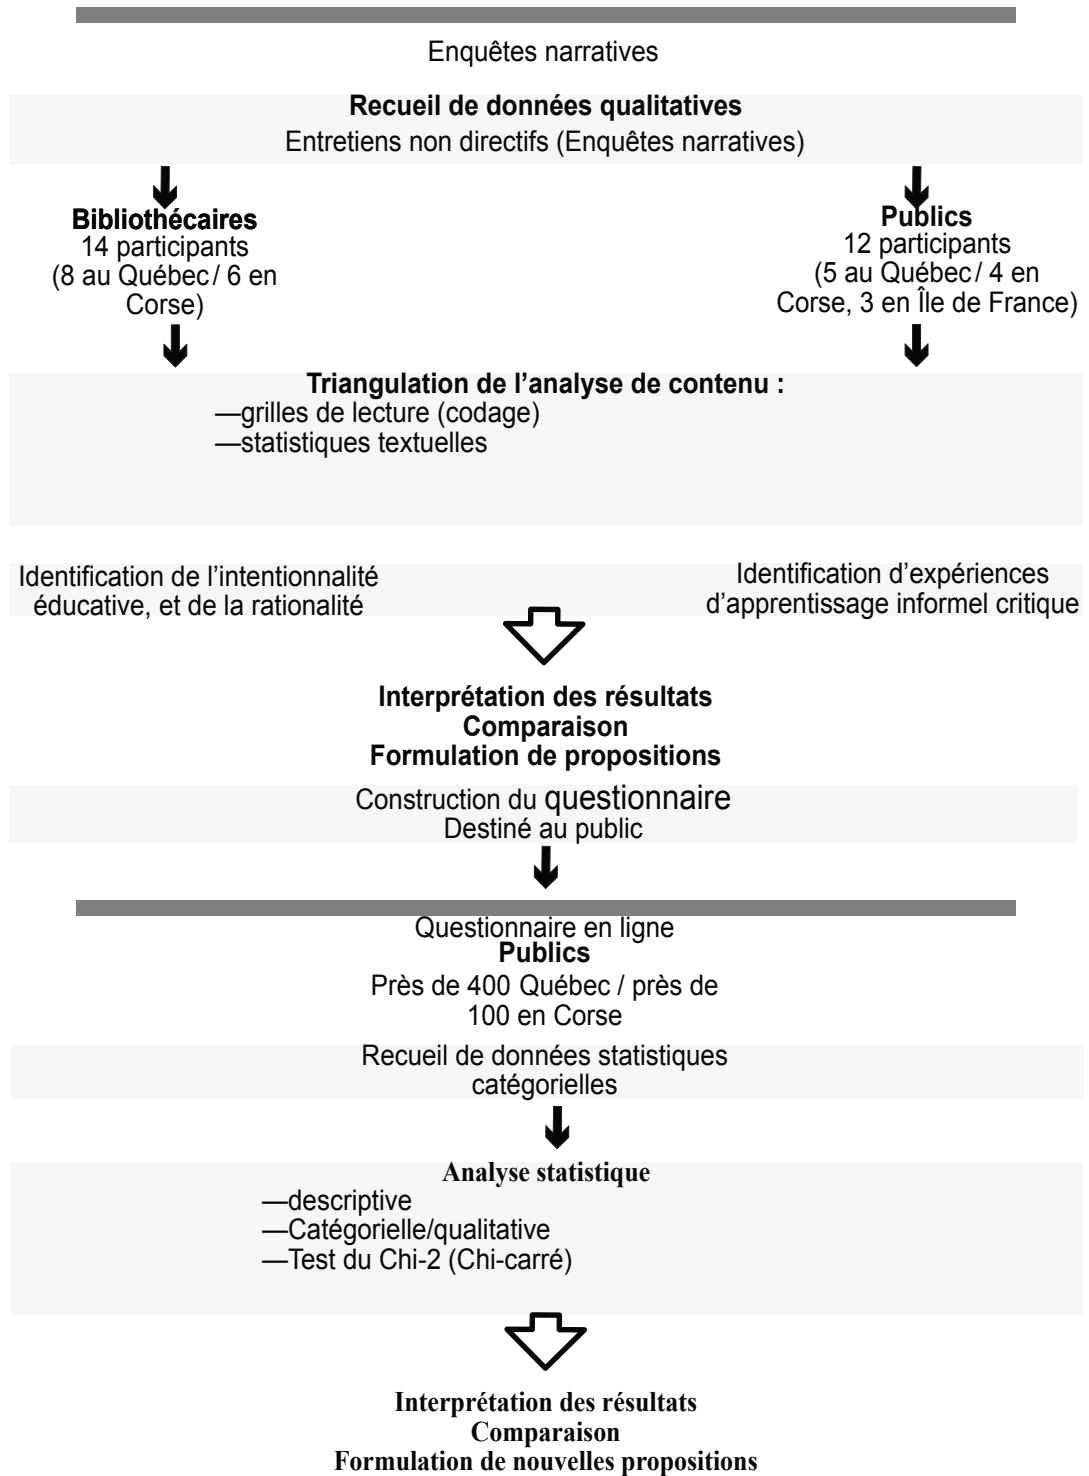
Enquêtes narratives

**Recueil de données qualitatives**
Entretiens non directifs (Enquêtes narratives)

**Bibliothécaires**
14 participants
(8 au Québec / 6 en Corse)

**Publics**
12 participants
(5 au Québec / 4 en Corse, 3 en Île de France)

**Triangulation de l'analyse de contenu :**
—grilles de lecture (codage)
—statistiques textuelles

Identification de l'intentionnalité éducative, et de la rationalité

Identification d'expériences d'apprentissage informel critique

**Interprétation des résultats**
**Comparaison**
**Formulation de propositions**

Construction du questionnaire
Destiné au public

Questionnaire en ligne
**Publics**
Près de 400 Québec / près de 100 en Corse

Recueil de données statistiques catégorielles

**Analyse statistique**
—descriptive
—Catégorielle/qualitative
—Test du Chi-2 (Chi-carré)

**Interprétation des résultats**
**Comparaison**
**Formulation de nouvelles propositions**